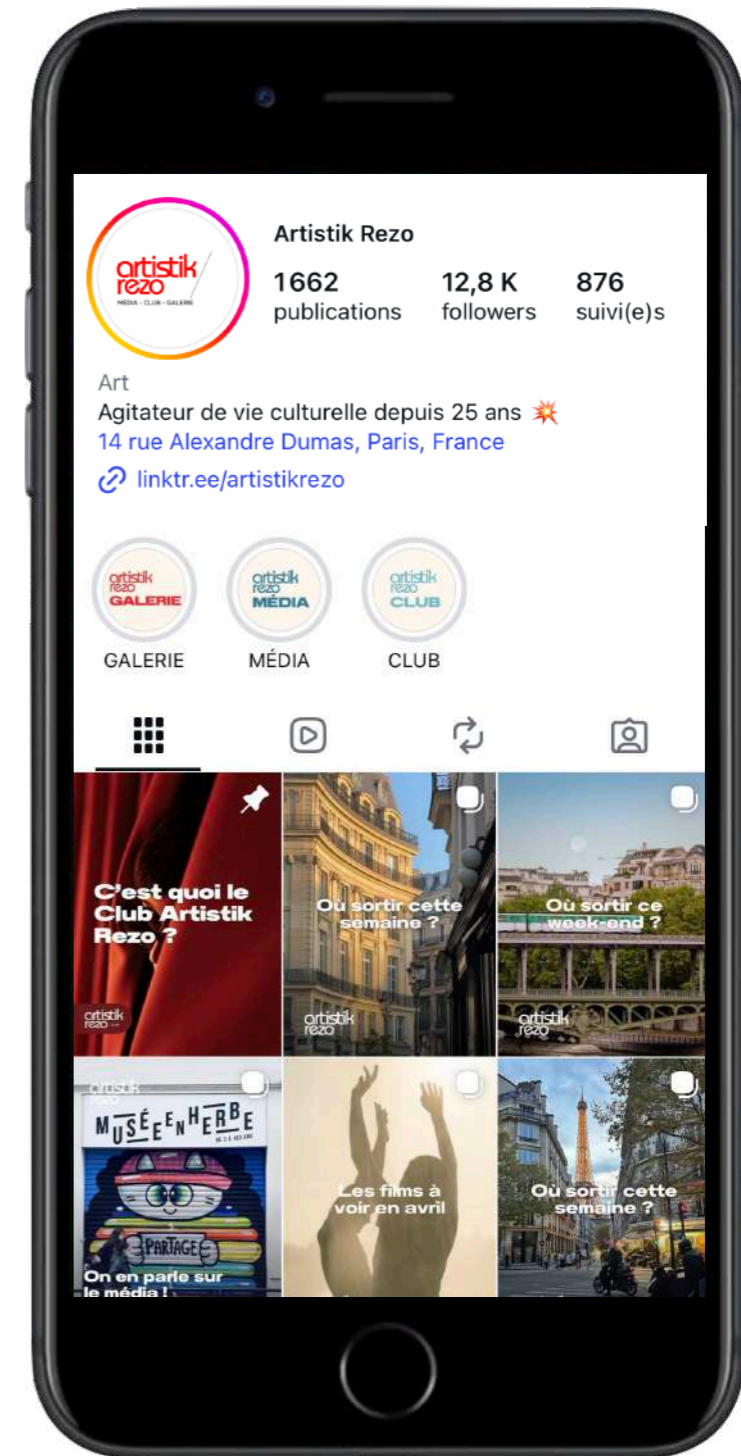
artistik rezo
MÉDIA · CLUB · GALERIE

Artistik Rezo

1662 publications

12,8 K followers

876 suivi(e)s

Art
Agitateur de vie culturelle depuis 25 ans
14 rue Alexandre Dumas, Paris, France
linktr.ee/artistikrezo

artistik rezo GALERIE
GALERIE

artistik rezo MÉDIA
MÉDIA

artistik rezo CLUB
CLUB

C'est quoi le Club Artistik Rezo ?
artistik rezo

Où sortir cette semaine ?
artistik rezo

Où sortir ce week-end ?
artistik rezo

artistik rezo
MUSÉE EN HERBE
PARTAGE
On en parle sur le média !

Les films à voir en avril

Où sortir cette semaine ?